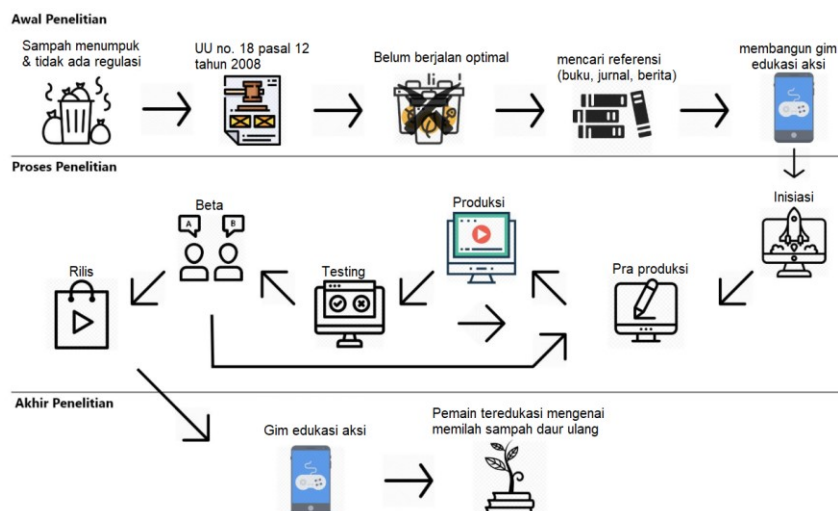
Awal Penelitian

Sampah menumpuk & tidak ada regulasi

UU no. 18 pasal 12 tahun 2008

Belum berjalan optimal

mencari referensi (buku, jurnal, berita)

membangun gim edukasi aksi

Proses Penelitian

Inisiasi

Pra produksi

Produksi

Testing

Beta

A

B

Rilis

Akhir Penelitian

Gim edukasi aksi

Pemain teredukasi mengenai memilah sampah daur ulang